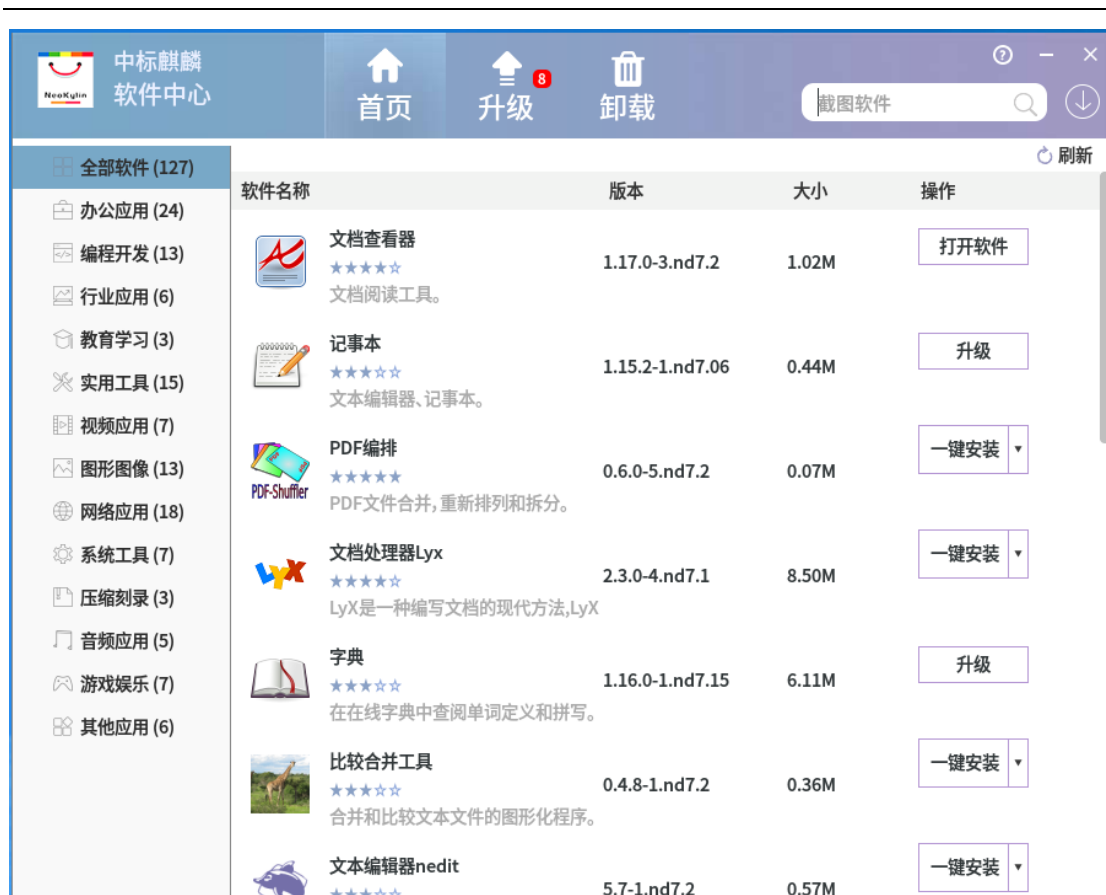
NeoKylin
中标麒麟
软件中心

首页 升级 8 卸载

截图软件

刷新

全部软件 (127)
办公应用 (24)
编程开发 (13)
行业应用 (6)
教育学习 (3)
实用工具 (15)
视频应用 (7)
图形图像 (13)
网络应用 (18)
系统工具 (7)
压缩刻录 (3)
音频应用 (5)
游戏娱乐 (7)
其他应用 (6)

| 软件名称 | 版本 | 大小 | 操作 |
|---|---|---|---|
| 文档查看器 ★★★★☆ 文档阅读工具。 | 1.17.0-3.nd7.2 | 1.02M | 打开软件 |
| 记事本 ★★★☆☆ 文本编辑器、记事本。 | 1.15.2-1.nd7.06 | 0.44M | 升级 |
| PDF-Shuffler PDF编排 ★★★★★ PDF文件合并, 重新排列和拆分。 | 0.6.0-5.nd7.2 | 0.07M | 一键安装 ▾ |
| LyX 文档处理器Lyx ★★★★☆ LyX是一种编写文档的现代方法,LyX | 2.3.0-4.nd7.1 | 8.50M | 一键安装 ▾ |
| 字典 ★★★☆☆ 在在线字典中查阅单词定义和拼写。 | 1.16.0-1.nd7.15 | 6.11M | 升级 |
| 比较合并工具 ★★★☆☆ 合并和比较文本文件的图形化程序。 | 0.4.8-1.nd7.2 | 0.36M | 一键安装 ▾ |
| 文本编辑器nedit | 5.7-1.nd7.2 | 0.57M | 一键安装 ▾ |